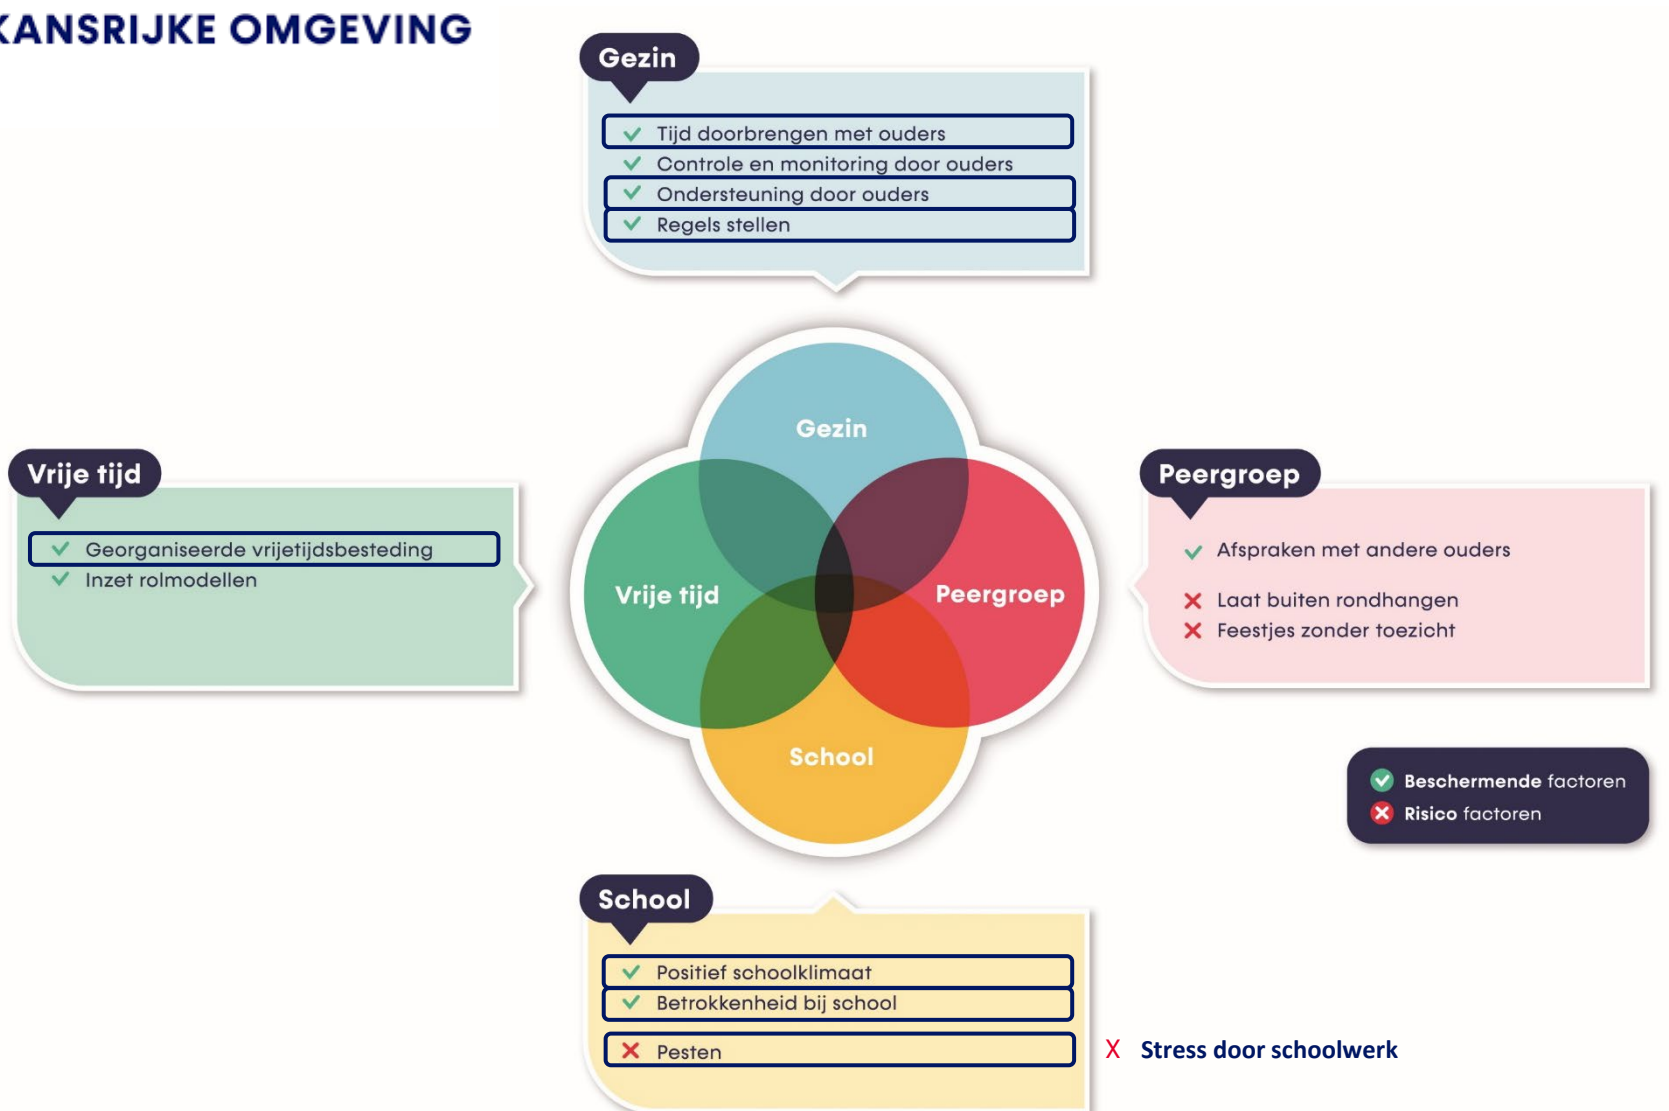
KANSRIJKE OMGEVING

Gezin
✓ Tijd doorbrengen met ouders
✓ Controle en monitoring door ouders
✓ Ondersteuning door ouders
✓ Regels stellen

Gezin
Vrije tijd
Peergroep
School

Vrije tijd
✓ Georganiseerde vrijetijdsbesteding
✓ Inzet rolmodellen

Peergroep
✓ Afspraken met andere ouders
✗ Laat buiten rondhangen
✗ Feestjes zonder toezicht

Beschermende factoren
Risico factoren

School
✓ Positief schoolklimaat
✓ Betrokkenheid bij school
✗ Pesten

X Stress door schoolwerk